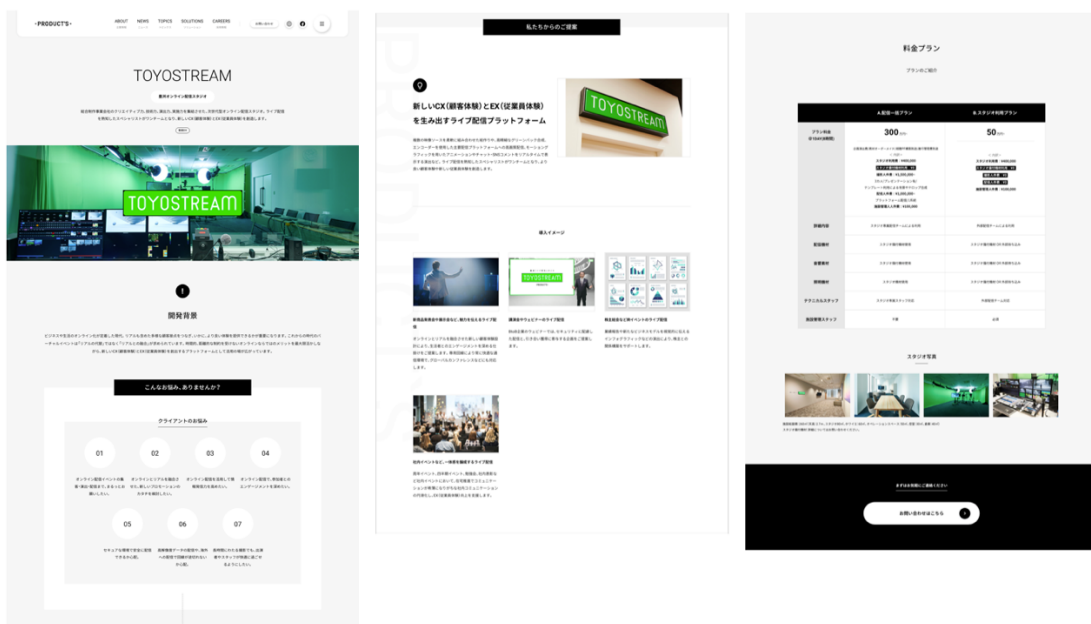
-PRODUCT'S-

ABOUT NEWS TOPICS SOLUTIONS CAREERS

TOYOSTREAM

TOYOSTREAM

開発背景

こんなお悩み、ありませんか?

クライアントのお悩み

01

02

03

04

05

06

07

私たちからのご提案

新しいCX(顧客体験)とEX(従業員体験)を生み出すライブ配信プラットフォーム

TOYOSTREAM

導入イメージ

TOYOSTREAM

料金プラン

A.配信一括プラン

B.スタジオ利用プラン

300

50

スタジオ写真

お問い合わせはこちら